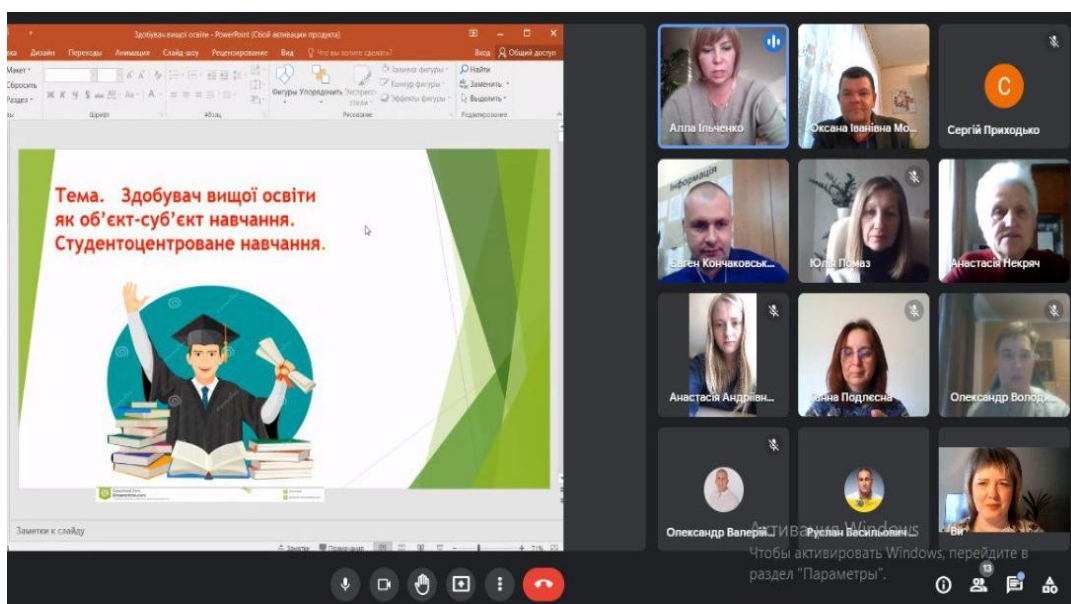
Здобувач вищої освіти - PowerPoint (Сбой активации продукта)

Дизайн Переходы Анимация Слайд-шоу Рецензирование Вид Что вы хотите сделать?

Вход Общий доступ

Макет Сбросить Раздел

Шрифт Абзац Рисование Редактирование

Фигуры Упорядочить Экспресс-стили

Заливка фигуры Контур фигуры Эффекты фигуры

Найти Заменить Выделить

Тема. Здобувач вищої освіти як об'єкт-суб'єкт навчання. Студентоцентроване навчання.

Заметки к слайду

Заметки Примечания

Алла Ільченко

Оксана Іванівна Мо...

C

Сергій Приходько

Інформація

Євген Кончаковськ...

Юлія Помаз

Анастасія Некряч

Анастасія Андріївн...

Анна Подлесна

Олександр Володи...

Олександр Валерій...

Руслан Васильович...

Ви

Активация Windows

Чтобы активировать Windows, перейдите в раздел "Параметры".

13